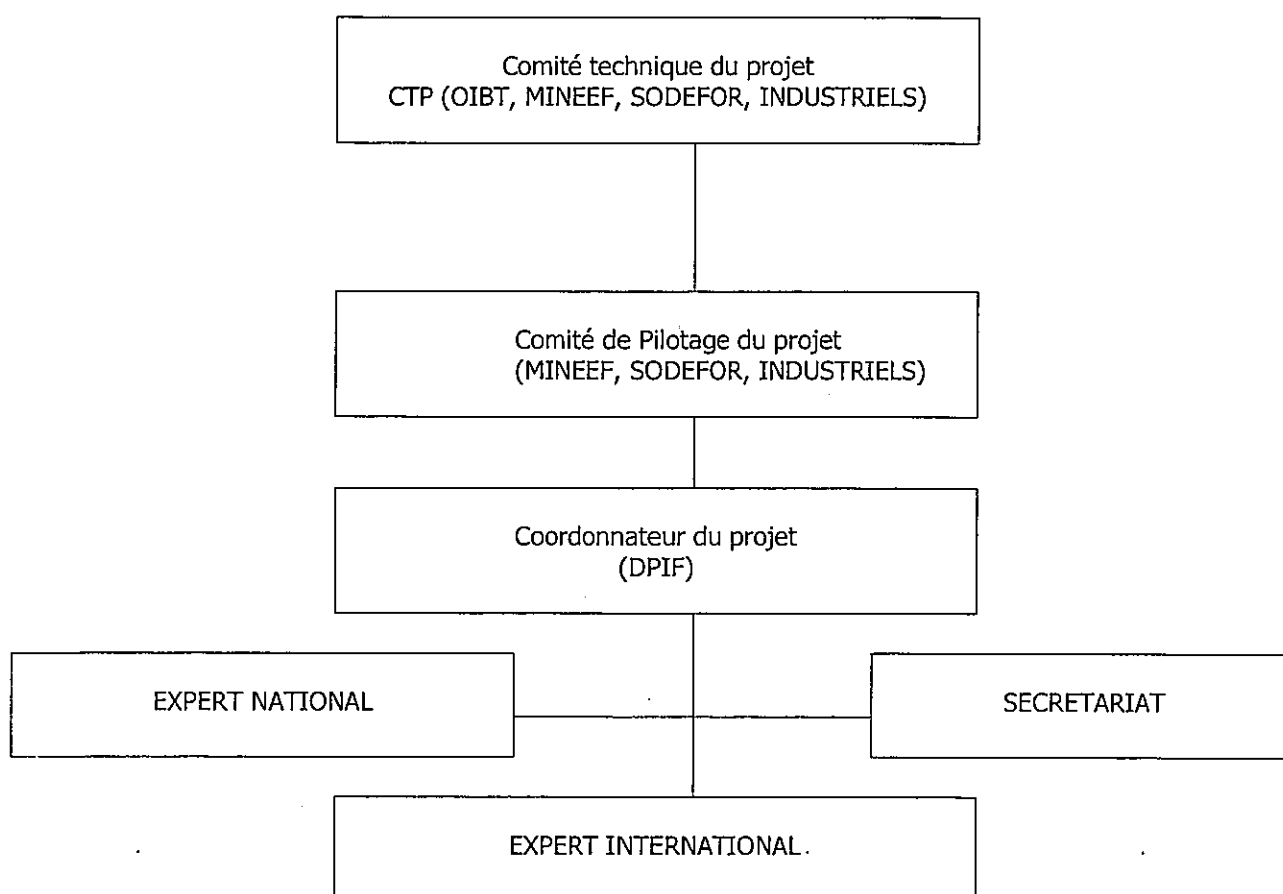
Comité technique du projet
CTP (OIBT, MINEEF, SODEFOR, INDUSTRIELS)

Comité de Pilotage du projet
(MINEEF, SODEFOR, INDUSTRIELS)

Coordonnateur du projet
(DPIF)

EXPERT NATIONAL

SECRETARIAT

EXPERT INTERNATIONAL